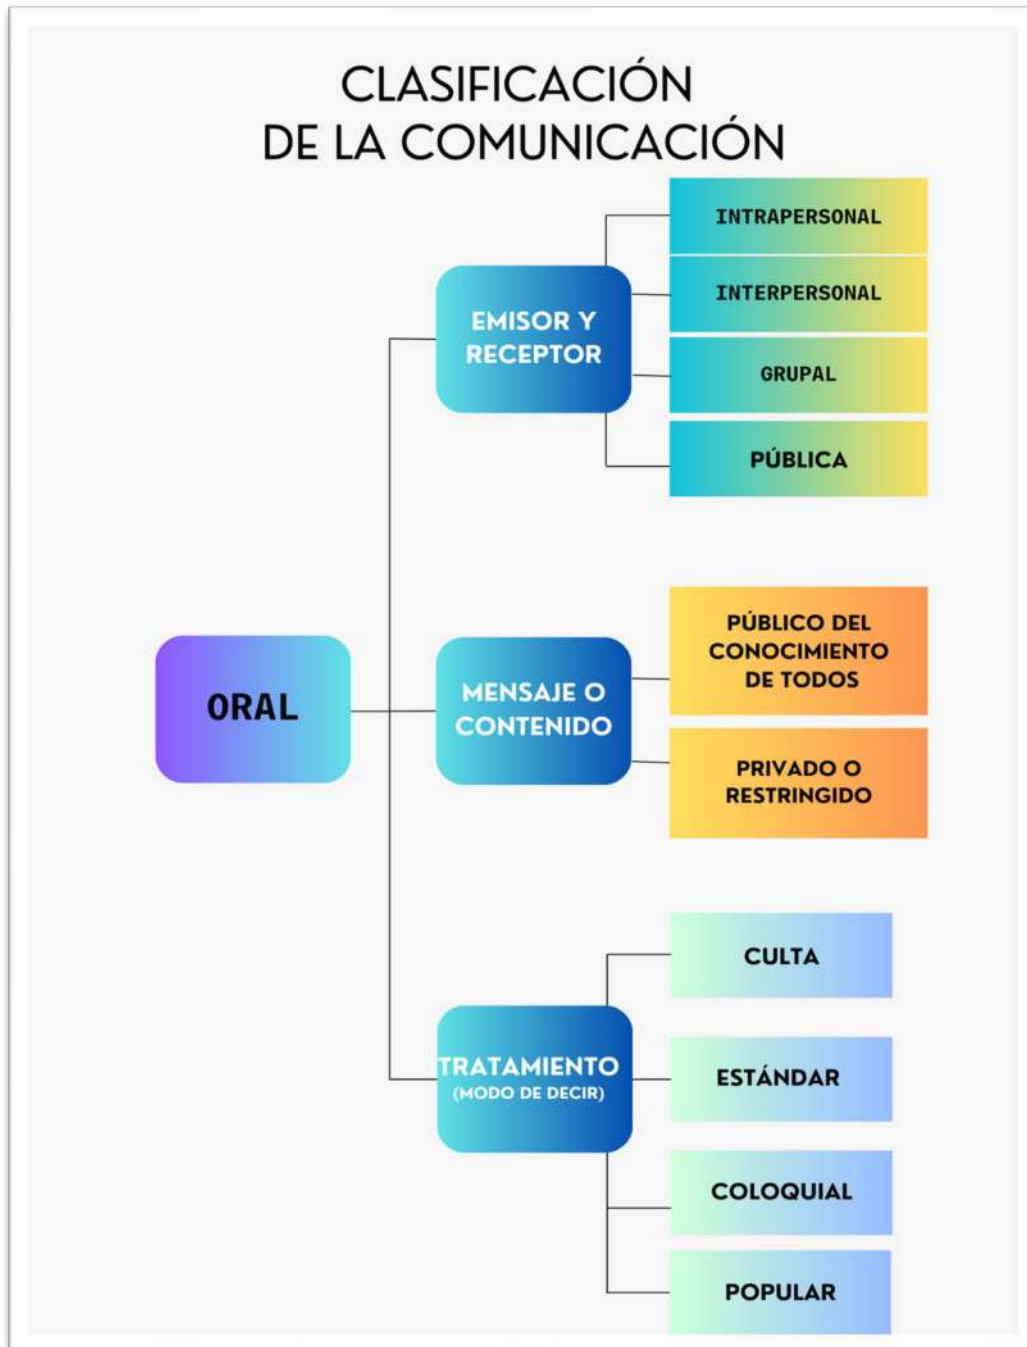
CLASIFICACIÓN
DE LA COMUNICACIÓN

ORAL

EMISOR Y RECEPTOR

INTRAPERSONAL

INTERPERSONAL

GRUPAL

PÚBLICA

MENSAJE O CONTENIDO

PÚBLICO DEL CONOCIMIENTO DE TODOS

PRIVADO O RESTRINGIDO

TRATAMIENTO
(MODO DE DECIR)

CULTA

ESTÁNDAR

COLOQUIAL

POPULAR